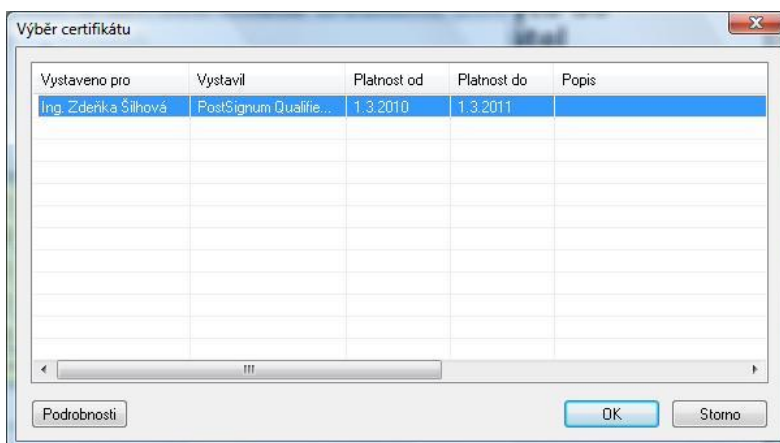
Výběr certifikátu

| Vystaveno pro | Vystavil | Platnost od | Platnost do | Popis |
|---|---|---|---|---|
| Ing. Zdeňka Šilhová | PostSignum Qualifie... | 1.3.2010 | 1.3.2011 | |

Podrobnosti

OK

Storno